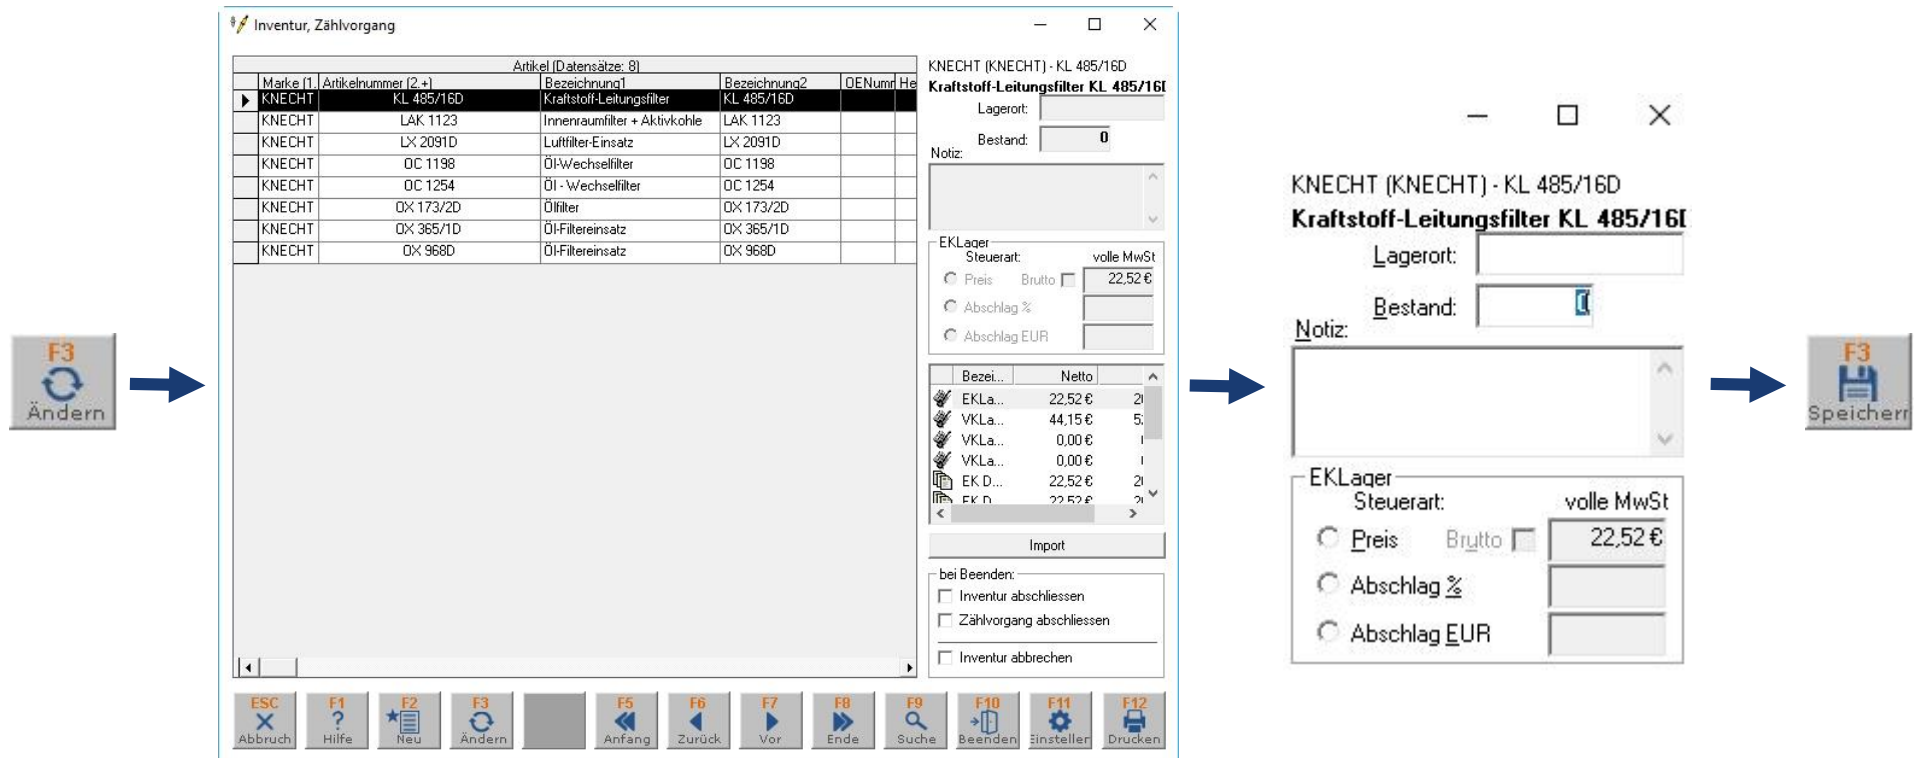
F3
Ändern

Inventur, Zählvorgang

Artikel (Datensätze: 8)

| Marke (1 | Artikelnummer (2,+) | Bezeichnung1 | Bezeichnung2 | OENumr | He |
|---|---|---|---|---|---|
| KNECHT | KL 485/16D | Kraftstoff-Leitungsfilter | KL 485/16D | | |
| KNECHT | LAK 1123 | Innenraumfilter + Aktivkohle | LAK 1123 | | |
| KNECHT | LX 2091D | Luftfilter-Einsatz | LX 2091D | | |
| KNECHT | OC 1198 | Öl-Wechselfilter | OC 1198 | | |
| KNECHT | OC 1254 | Öl - Wechselfilter | OC 1254 | | |
| KNECHT | OX 173/2D | Ölfilter | OX 173/2D | | |
| KNECHT | OX 365/1D | Öl-Filtereinsatz | OX 365/1D | | |
| KNECHT | OX 968D | Öl-Filtereinsatz | OX 968D | | |

KNECHT (KNECHT) - KL 485/16D
Kraftstoff-Leitungsfilter KL 485/16I
Lagerort:
Bestand: 0
Notiz:

EKLager
Steuerart: volle MwSt
Preis Brutto 22,52 €
Abschlag %
Abschlag EUR

| Bezei... | Netto | |
|---|---|---|
| EKLa... | 22,52 € | 2 |
| VKLa... | 44,15 € | 5 |
| VKLa... | 0,00 € | |
| VKLa... | 0,00 € | |
| EK D... | 22,52 € | 2 |
| EK D... | 22,52 € | 2 |

Import

bei Beenden:
Inventur abschliessen
Zählvorgang abschliessen
Inventur abbrechen

ESC Abbruch
F1 Hilfe
F2 Neu
F3 Ändern
F5 Anfang
F6 Zurück
F7 Vor
F8 Ende
F9 Suche
F10 Beenden
F11 Einsteller
F12 Drucken

KNECHT (KNECHT) - KL 485/16D
Kraftstoff-Leitungsfilter KL 485/16I
Lagerort:
Bestand: 0
Notiz:

EKLager
Steuerart: volle MwSt
Preis Brutto 22,52 €
Abschlag %
Abschlag EUR

F3
Speichern